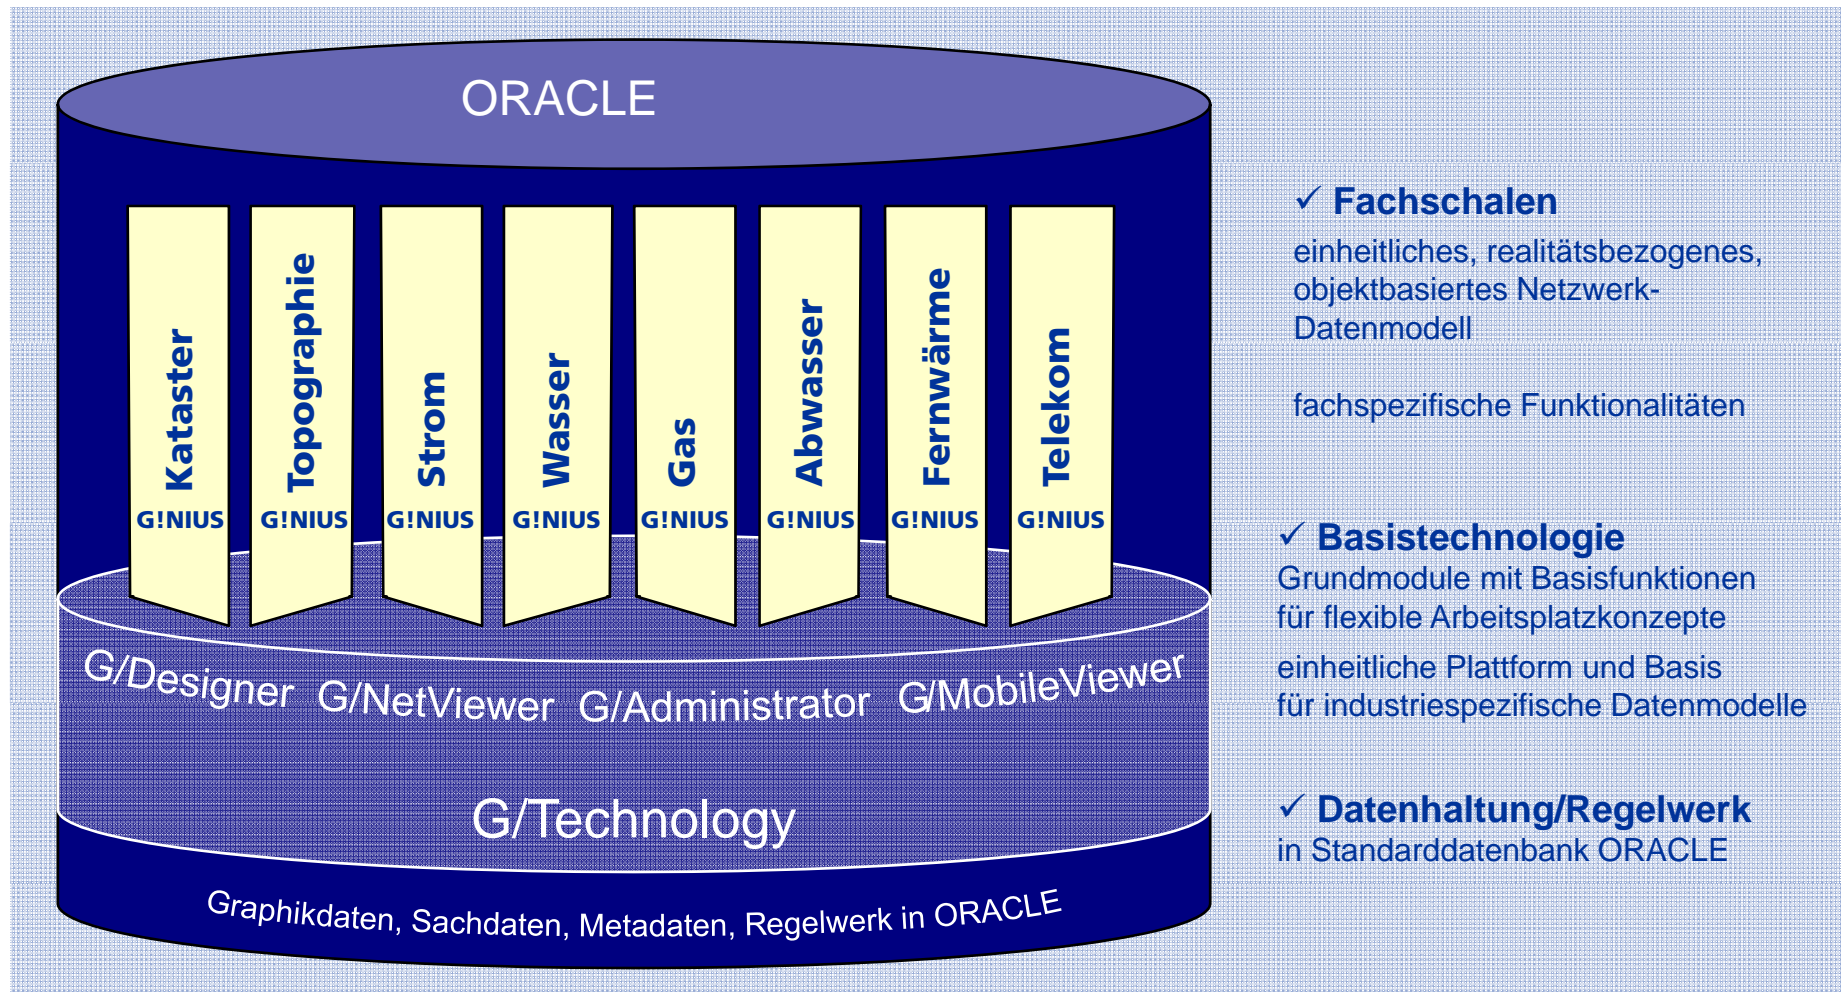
ORACLE

Kataster
G!NIUS

Topographie
G!NIUS

Strom
G!NIUS

Wasser
G!NIUS

Gas
G!NIUS

Abwasser
G!NIUS

Fernwärme
G!NIUS

Telekom
G!NIUS

G/Designer G/NetViewer G/Administrator G/MobileViewer

G/Technology

Graphikdaten, Sachdaten, Metadaten, Regelwerk in ORACLE

✓ Fachschalen
einheitliches, realitätsbezogenes, objektbasiertes Netzwerk-Datenmodell

fachspezifische Funktionalitäten

✓ Basistechnologie
Grundmodule mit Basisfunktionen für flexible Arbeitsplatzkonzepte

einheitliche Plattform und Basis für industriespezifische Datenmodelle

✓ Datenhaltung/Regelwerk
in Standarddatenbank ORACLE